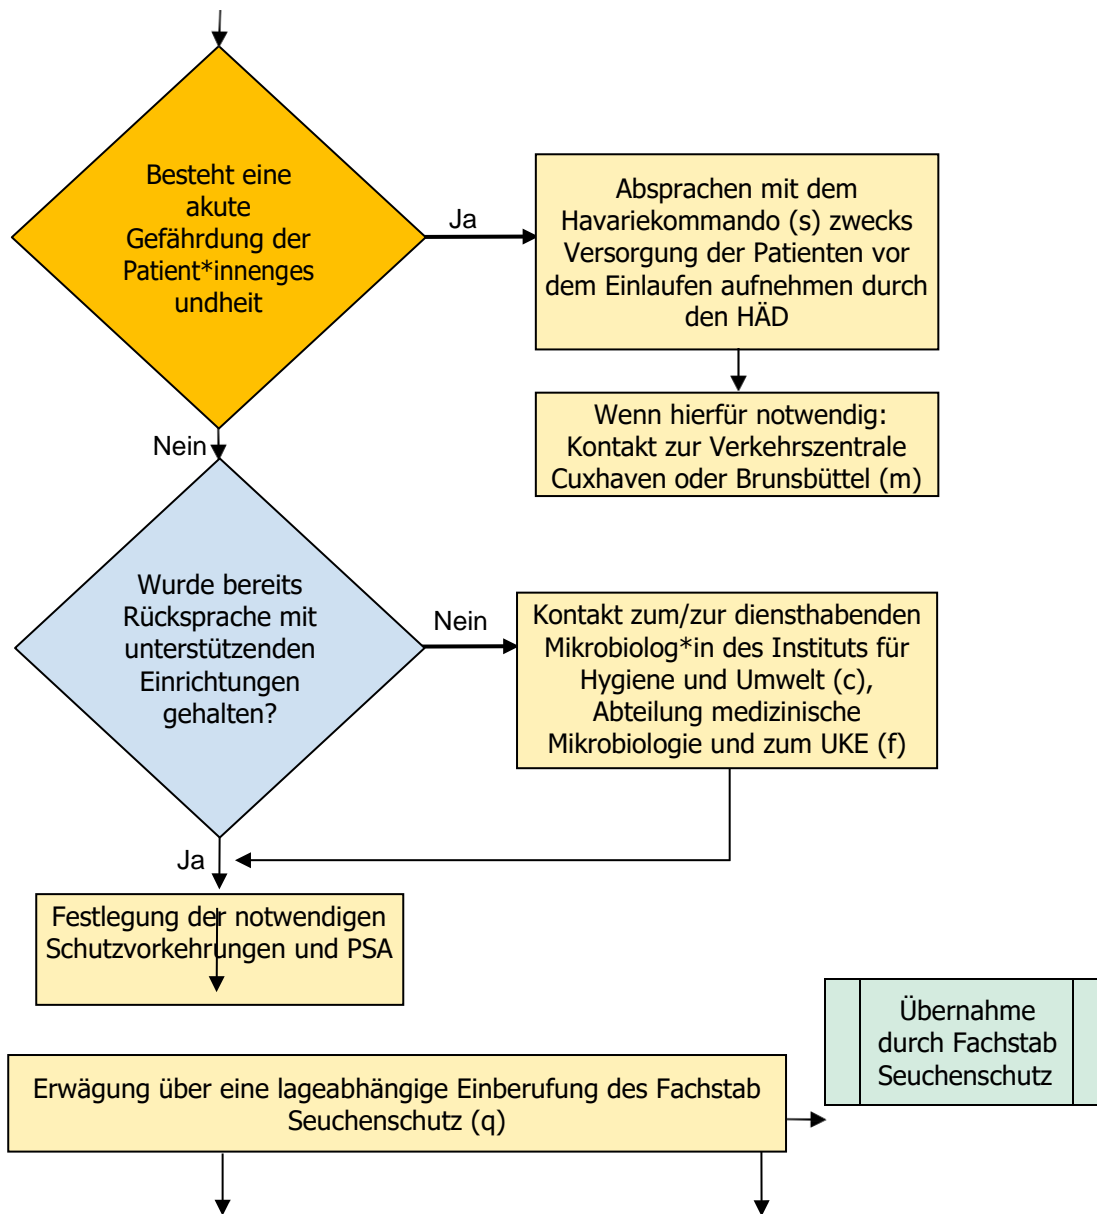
Besteht eine akute Gefährdung der Patient*innengesundheit

Ja

Absprachen mit dem Havariekommando (s) zwecks Versorgung der Patienten vor dem Einlaufen aufnehmen durch den HÄD

Wenn hierfür notwendig: Kontakt zur Verkehrszentrale Cuxhaven oder Brunsbüttel (m)

Nein

Wurde bereits Rücksprache mit unterstützenden Einrichtungen gehalten?

Nein

Kontakt zum/zur diensthabenden Mikrobiolog*in des Instituts für Hygiene und Umwelt (c), Abteilung medizinische Mikrobiologie und zum UKE (f)

Ja

Festlegung der notwendigen Schutzvorkehrungen und PSA

Übernahme durch Fachstab Seuchenschutz

Erwägung über eine lageabhängige Einberufung des Fachstab Seuchenschutz (q)